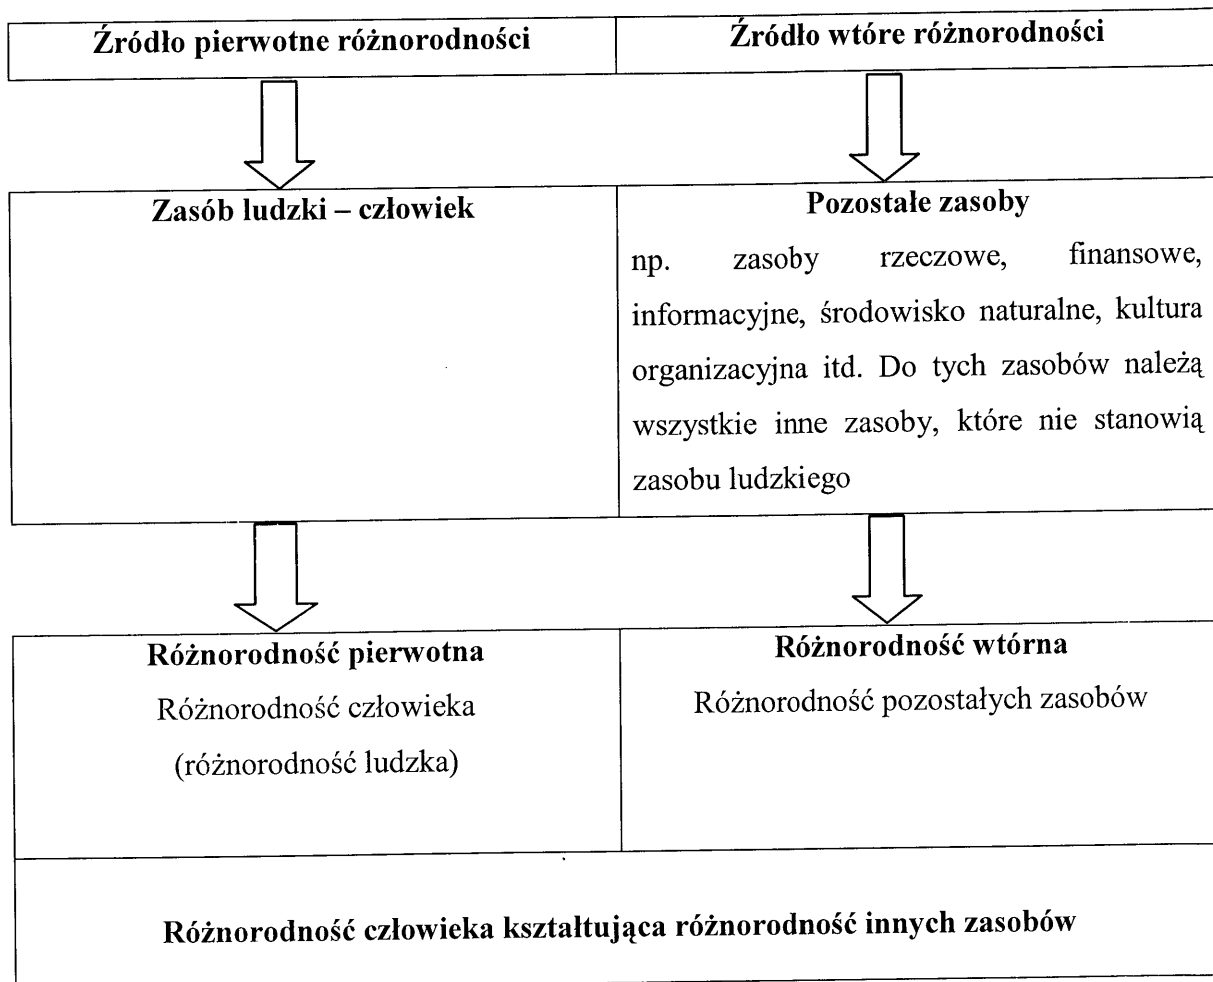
**Źródło pierwotne różnorodności**

**Źródło wtóre różnorodności**

**Zasób ludzki – człowiek**

**Pozostałe zasoby**

np. zasoby rzeczowe, finansowe, informacyjne, środowisko naturalne, kultura organizacyjna itd. Do tych zasobów należą wszystkie inne zasoby, które nie stanowią zasobu ludzkiego

**Różnorodność pierwotna**

Różnorodność człowieka (różnorodność ludzka)

**Różnorodność wtórna**

Różnorodność pozostałych zasobów

**Różnorodność człowieka kształtująca różnorodność innych zasobów**